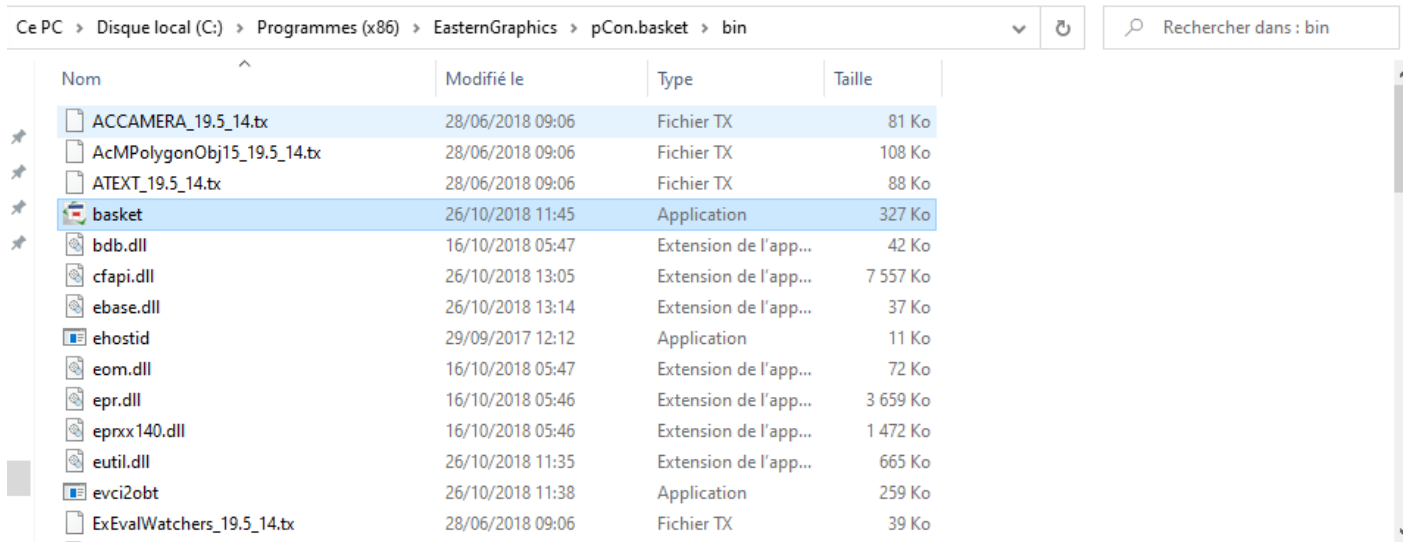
Ce PC > Disque local (C:) > Programmes (x86) > EasternGraphics > pCon.basket > bin

Rechercher dans : bin

| Nom | Modifié le | Type | Taille |
|---|---|---|---|
| ACCAMERA_19.5_14.tx | 28/06/2018 09:06 | Fichier TX | 81 Ko |
| AcMPolygonObj15_19.5_14.tx | 28/06/2018 09:06 | Fichier TX | 108 Ko |
| ATEXT_19.5_14.tx | 28/06/2018 09:06 | Fichier TX | 88 Ko |
| basket | 26/10/2018 11:45 | Application | 327 Ko |
| bdb.dll | 16/10/2018 05:47 | Extension de l'app... | 42 Ko |
| cfapi.dll | 26/10/2018 13:05 | Extension de l'app... | 7 557 Ko |
| ebase.dll | 26/10/2018 13:14 | Extension de l'app... | 37 Ko |
| ehostid | 29/09/2017 12:12 | Application | 11 Ko |
| eom.dll | 16/10/2018 05:47 | Extension de l'app... | 72 Ko |
| epr.dll | 16/10/2018 05:46 | Extension de l'app... | 3 659 Ko |
| eprxx140.dll | 16/10/2018 05:46 | Extension de l'app... | 1 472 Ko |
| eutil.dll | 26/10/2018 11:35 | Extension de l'app... | 665 Ko |
| evci2obt | 26/10/2018 11:38 | Application | 259 Ko |
| ExEvalWatchers_19.5_14.tx | 28/06/2018 09:06 | Fichier TX | 39 Ko |